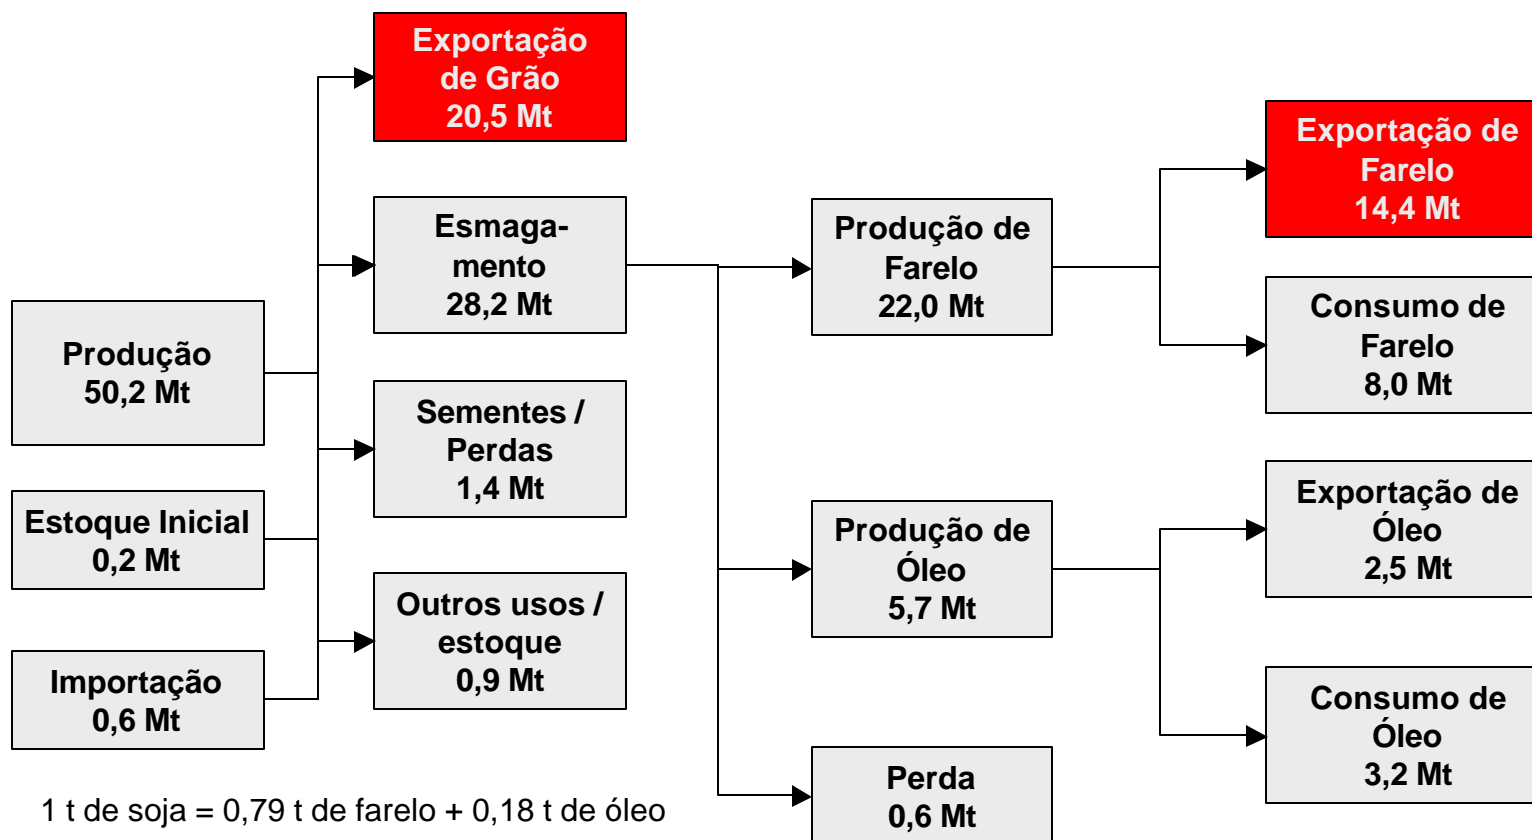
Exportação de Grão 20,5 Mt

Esmagamento 28,2 Mt

Produção 50,2 Mt

Sementes / Perdas 1,4 Mt

Estoque Inicial 0,2 Mt

Outros usos / estoque 0,9 Mt

Importação 0,6 Mt

Produção de Farelo 22,0 Mt

Produção de Óleo 5,7 Mt

Perda 0,6 Mt

Exportação de Farelo 14,4 Mt

Consumo de Farelo 8,0 Mt

Exportação de Óleo 2,5 Mt

Consumo de Óleo 3,2 Mt

1 t de soja = 0,79 t de farelo + 0,18 t de óleo